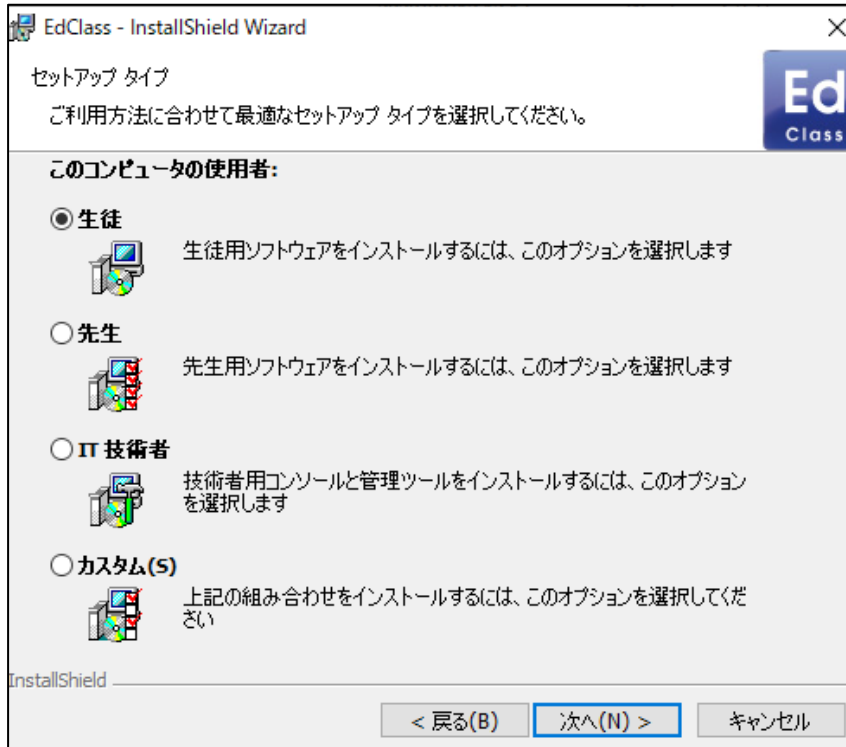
EdClass - InstallShield Wizard

×

セットアップ タイプ

ご利用方法に合わせて最適なセットアップ タイプを選択してください。

Ed
Class

このコンピュータの使用者:

◉ 生徒

生徒用ソフトウェアをインストールするには、このオプションを選択します

○ 先生

先生用ソフトウェアをインストールするには、このオプションを選択します

○ IT 技術者

技術者用コンソールと管理ツールをインストールするには、このオプションを選択します

○ カスタム(S)

上記の組み合わせをインストールするには、このオプションを選択してください

InstallShield

< 戻る(B)

次へ(N) >

キャンセル